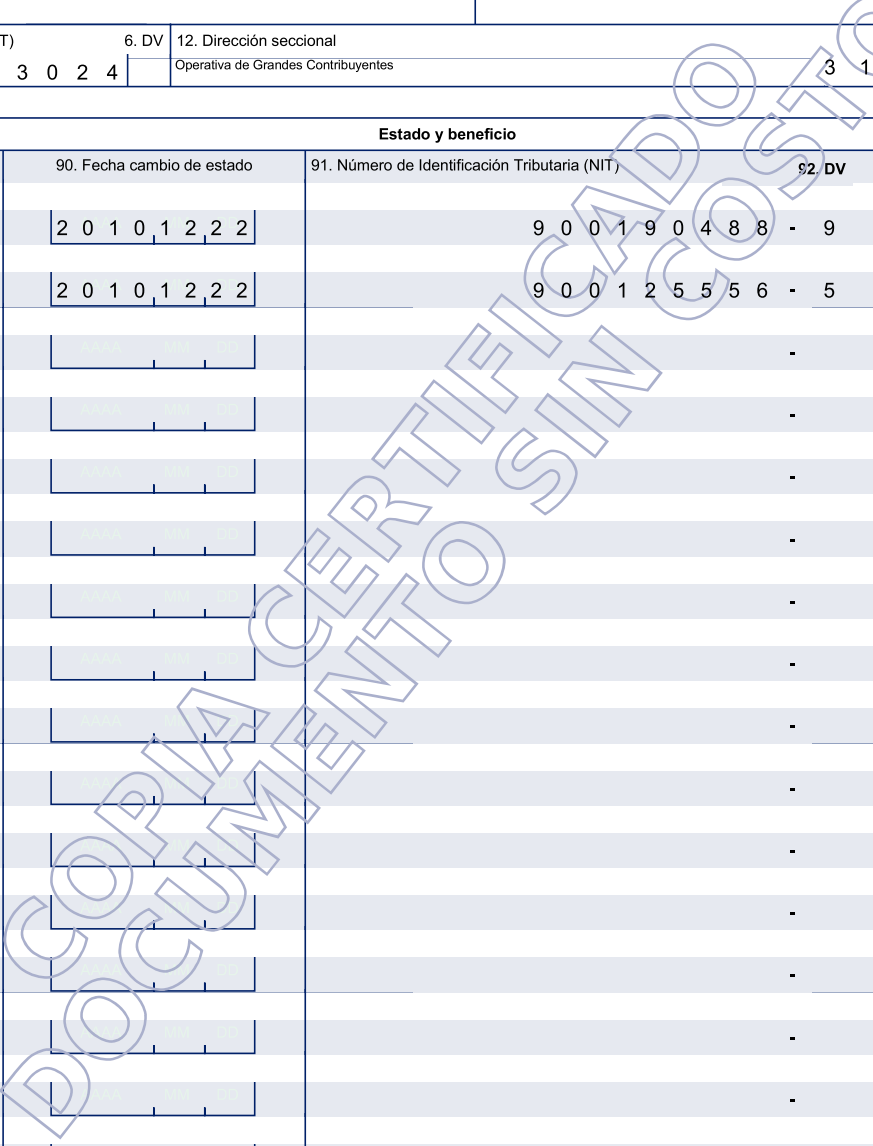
T) 6. DV 12. Dirección seccional
3 0 2 4 Operativa de Grandes Contribuyentes 3 1

Estado y beneficio

| 90. Fecha cambio de estado | 91. Número de Identificación Tributaria (NIT) | 92. DV |
|---|---|---|
| 2 0 1 0 1 2 2 2 | 9 0 0 1 9 0 4 8 8 - | 9 |
| 2 0 1 0 1 2 2 2 | 9 0 0 1 2 5 5 5 6 - | 5 |
| AAAA MM DD | - | |
| AAAA MM DD | - | |
| AAAA MM DD | - | |
| AAAA MM DD | - | |
| AAAA MM DD | - | |
| AAAA MM DD | - | |
| AAAA MM | - | |
| AAAA MM DD | - | |
| AAAA MM DD | - | |
| AAAA MM | - | |
| AAAA MM DD | - | |
| AAAA MM DD | - | |
| AAAA MM DD | - | |

COPIA CERTIFICADO
DOCUMENTO SIN COSTO